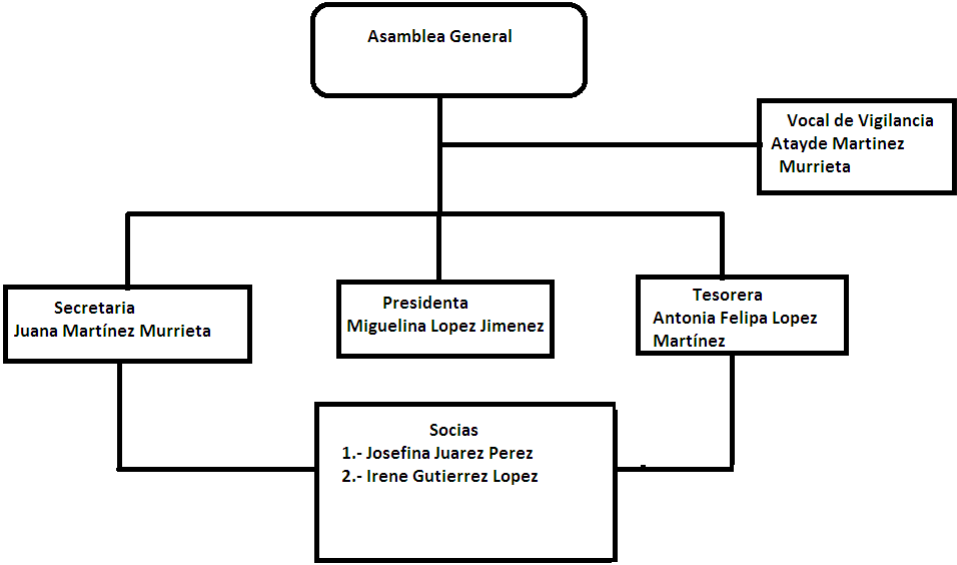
Asamblea General

Vocal de Vigilancia
Atayde Martinez Murrieta

Secretaria
Juana Martínez Murrieta

Presidenta
Miguelina Lopez Jimenez

Tesorera
Antonia Felipa Lopez Martínez

Socias
1.- Josefina Juarez Perez
2.- Irene Gutierrez Lopez